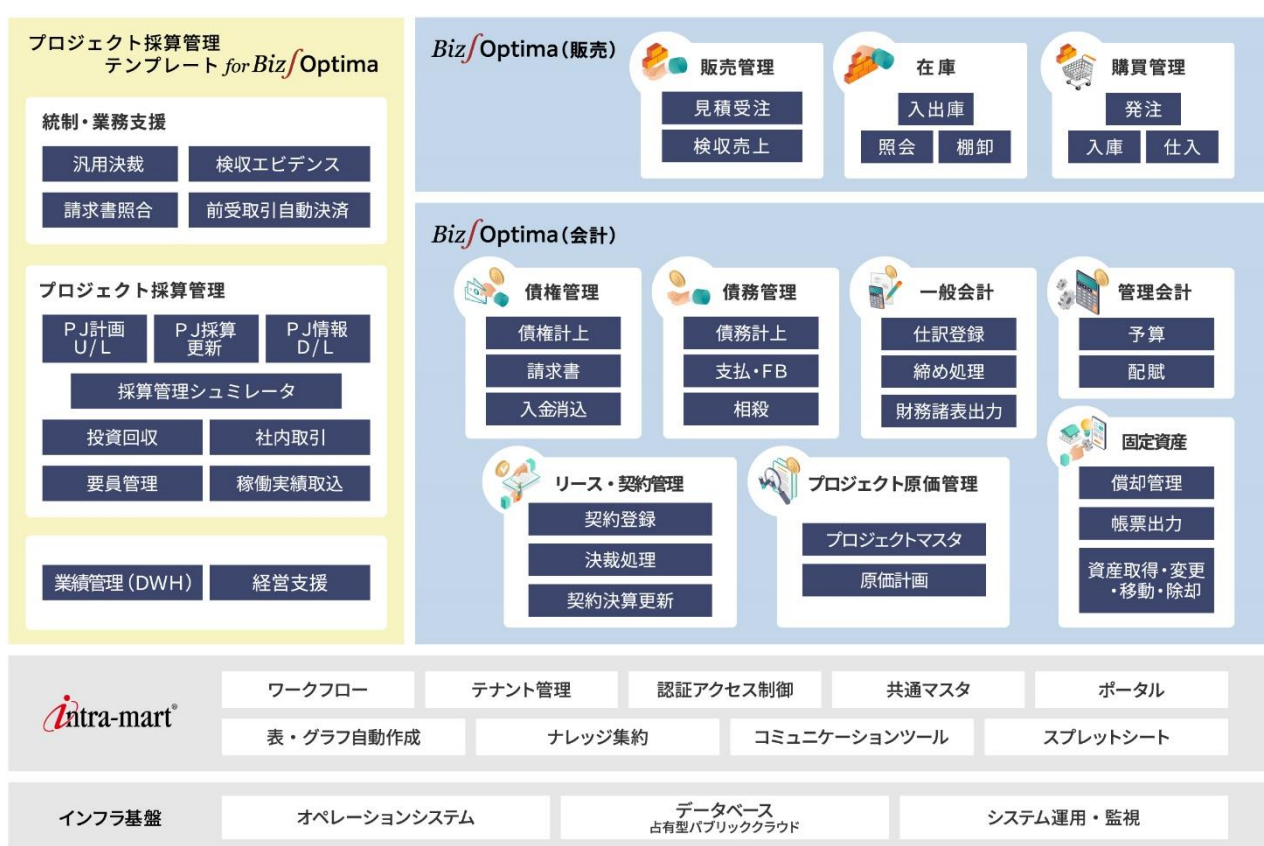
プロジェクト採算管理
テンプレート for Biz∫Optima

統制・業務支援

汎用決裁
検収エビデンス
請求書照合
前受取引自動決済

プロジェクト採算管理

PJ計画 U/L
PJ採算 更新
PJ情報 D/L
採算管理シュミレータ
投資回収
社内取引
要員管理
稼働実績取込

業績管理（DWH）
経営支援

Biz∫Optima（販売）

販売管理
見積受注
検収売上

在庫
入出庫
照会
棚卸

購買管理
発注
入庫
仕入

Biz∫Optima（会計）

債権管理
債権計上
請求書
入金消込

債務管理
債務計上
支払・FB
相殺

一般会計
仕訳登録
締め処理
財務諸表出力

管理会計
予算
配賦

リース・契約管理
契約登録
決裁処理
契約決算更新

プロジェクト原価管理
プロジェクトマスタ
原価計画

固定資産
償却管理
帳票出力
資産取得・変更・移動・除却

intra-mart®

ワークフロー
テナント管理
認証アクセス制御
共通マスタ
ポータル
表・グラフ自動作成
ナレッジ集約
コミュニケーションツール
スプレットシート

インフラ基盤
オペレーションシステム
データベース
占有型パブリッククラウド
システム運用・監視